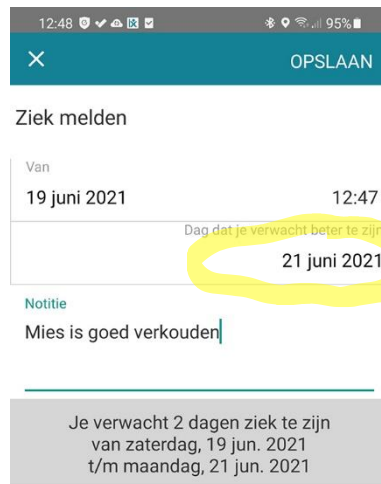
12:48 95%

×

OPSLAAN

Ziek melden

Van

19 juni 2021

12:47

Dag dat je verwacht beter te zijn

21 juni 2021

Notitie

Mies is goed verkouden

Je verwacht 2 dagen ziek te zijn van zaterdag, 19 jun. 2021 t/m maandag, 21 jun. 2021